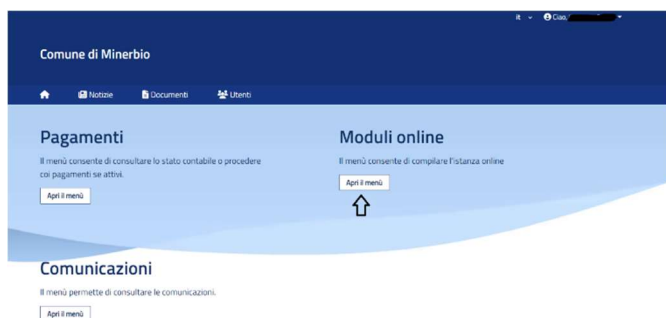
it Ciao,

Comune di Minerbio

Notizie Documenti Utenti

Pagamenti

Il menù consente di consultare lo stato contabile o procedere coi pagamenti se attivi.

Apri il menù

Moduli online

Il menù consente di compilare l'istanza online

Apri il menù

Comunicazioni

Il menù permette di consultare le comunicazioni.

Apri il menù